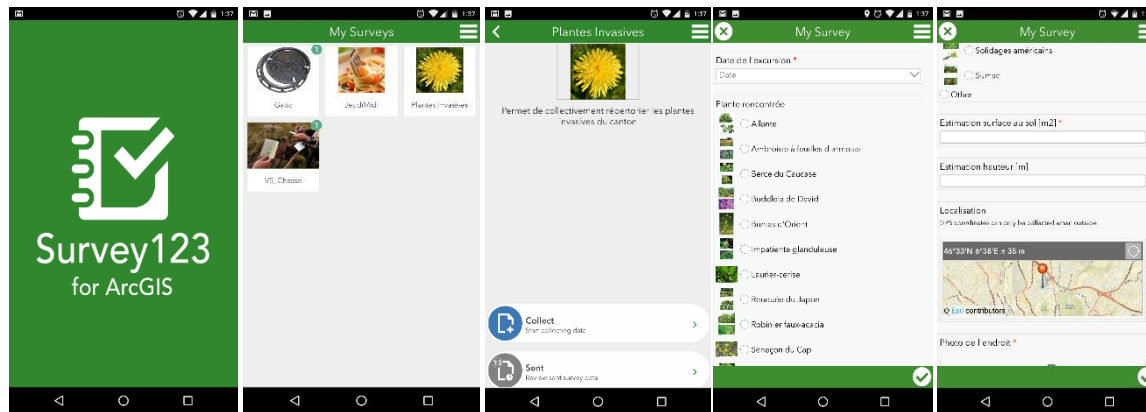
1:37

Survey123
for ArcGIS

1:37
My Surveys
1
Géo
JeudiMidi
Plantes Invasives
1
VS_Chasse

1:37
Plantes Invasives
Permet de collectivement répertorier les plantes invasives du canton
Collect
Start collecting data
Sent
Review sent survey data

1:37
My Survey
Date de l'excursion *
Date
Plante rencontrée
Ailante
Ambroisie à feuilles d'armoise
Berce du Caucase
Buddléia de David
Bunias d'Orient
Impatiente glanduleuse
Laurier-cerise
Renouée du Japon
Robinier faux-acacia
Séneçon du Cap

1:37
My Survey
Solidages américains
Sumac
Other
Estimation surface au sol [m2] *
Estimation hauteur [m]
Localisation
GPS coordinates can only be collected when outside.
46°33'N 6°38'E ± 35 m
Esri contributors
Photo de l'endroit *